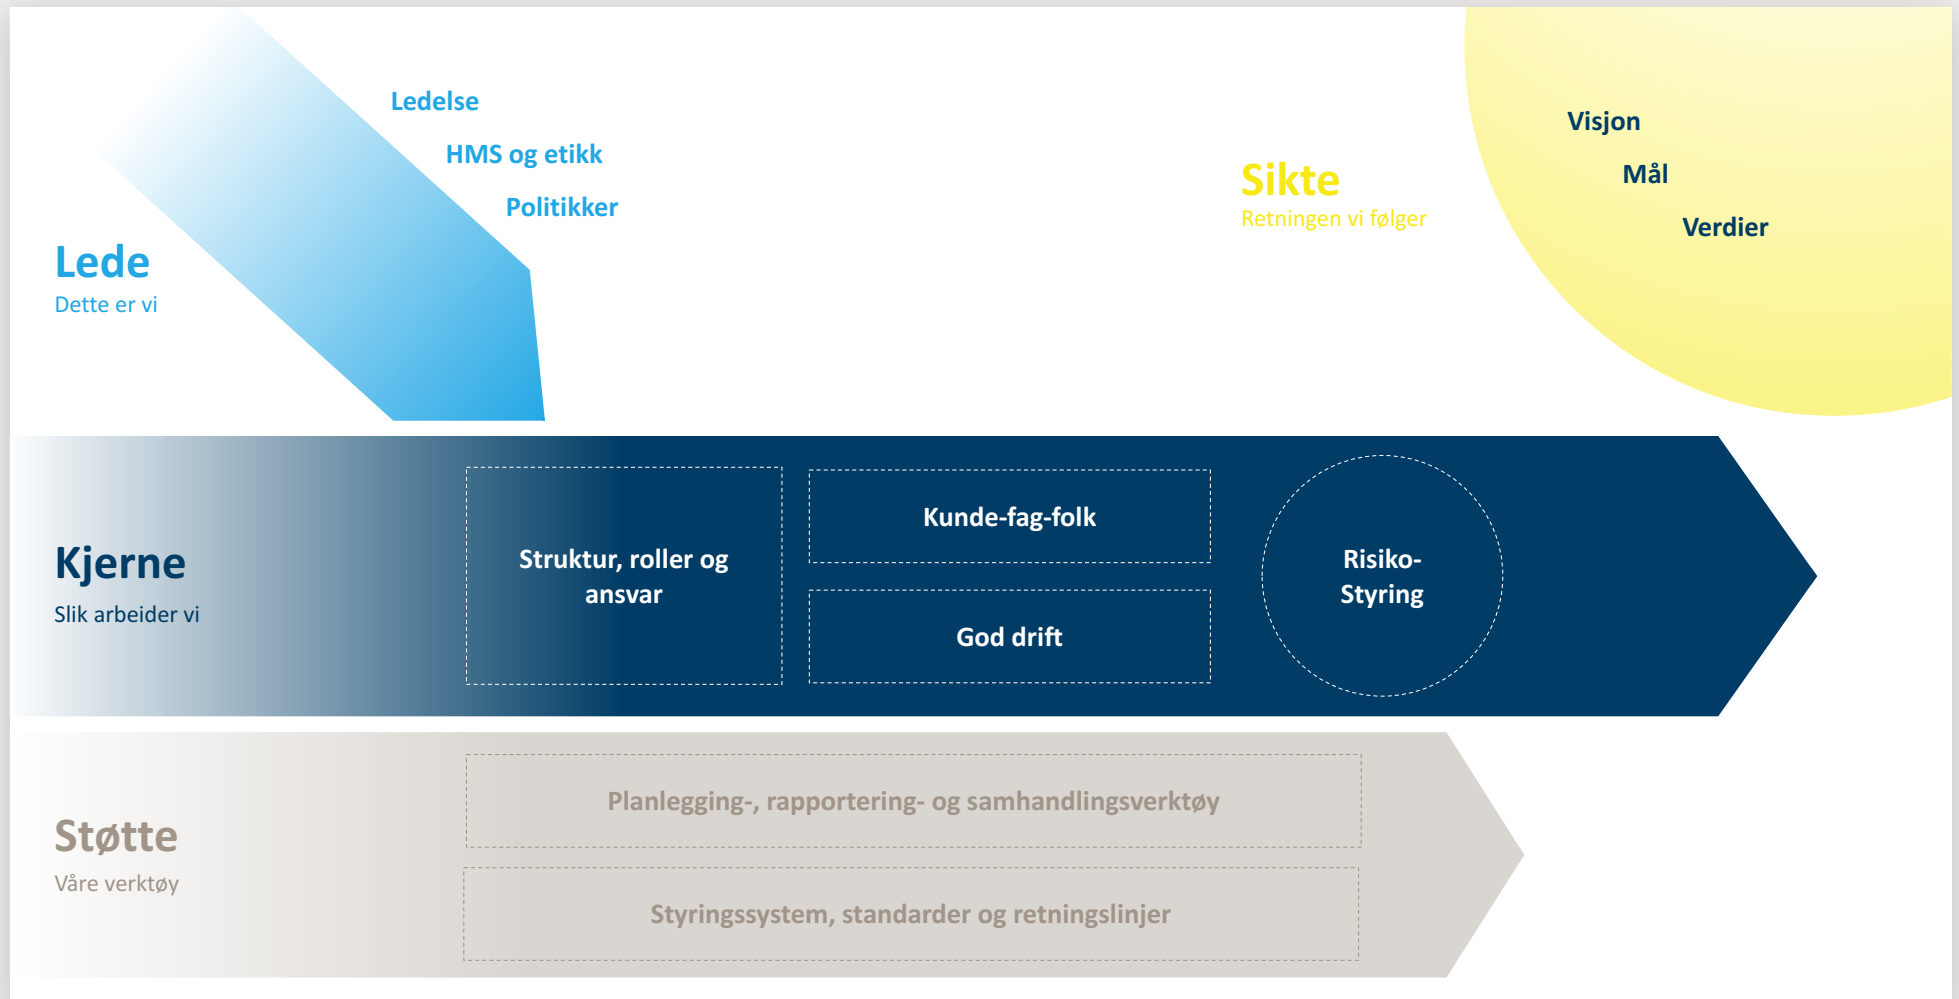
Ledelse

HMS og etikk

Politikker

Lede
Dette er vi

Sikte
Retningen vi følger

Visjon

Mål

Verdier

Kjerne
Slik arbeider vi

Struktur, roller og ansvar

Kunde-fag-folk

God drift

Risiko-Styring

Støtte
Våre verktøy

Planlegging-, rapportering- og samhandlingsverktøy

Styringssystem, standarder og retningslinjer